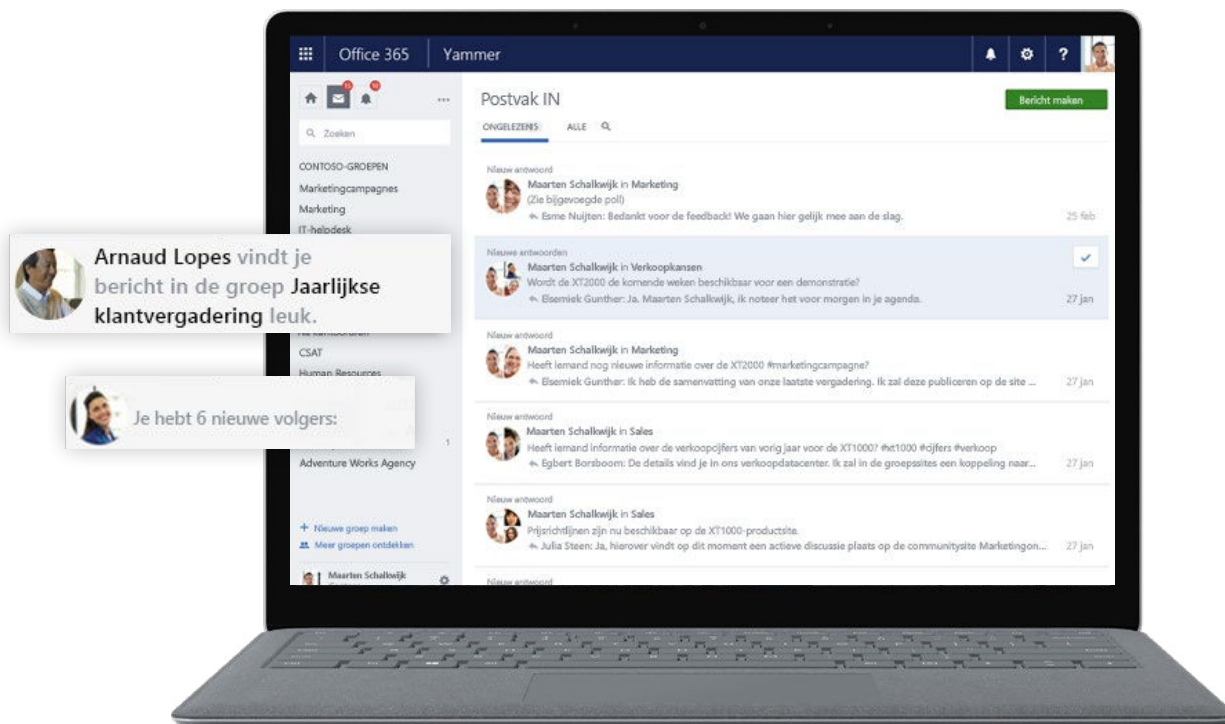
Office 365 Yammer

Zoeken

CONTOSO-GROEPEN
Marketingcampagnes
Marketing
IT-helpdesk

Arnaud Lopes vindt je bericht in de groep Jaarlijkse klantvergadering leuk.

CSAT
Human Resources

Je hebt 6 nieuwe volgers:

Adventure Works Agency

+ Nieuwe groep maken
Meer groepen ontdekken

Maarten Schalkwijk

Postvak IN
Bericht maken
ONGELEZEN(5) ALLE

Nieuw antwoord
Maarten Schalkwijk in Marketing
(Zie bijgevoegde poll)
Esme Nuijten: Bedankt voor de feedback! We gaan hier gelijk mee aan de slag. 25 feb

Nieuwe antwoorden
Maarten Schalkwijk in Verkoopkansen
Wordt de XT2000 de komende weken beschikbaar voor een demonstratie?
Elsemiek Gunther: Ja, Maarten Schalkwijk, ik noteer het voor morgen in je agenda. 27 jan

Nieuw antwoord
Maarten Schalkwijk in Marketing
Heeft iemand nog nieuwe informatie over de XT2000 #marketingcampagne?
Elsemiek Gunther: Ik heb de samenvatting van onze laatste vergadering. Ik zal deze publiceren op de site ... 27 jan

Nieuw antwoord
Maarten Schalkwijk in Sales
Heeft iemand informatie over de verkoopcijfers van vorig jaar voor de XT1000? #xt1000 #cijfers #verkoop
Egbert Borsboom: De details vind je in ons verkoopdatacenter. Ik zal in de groepssites een koppeling naar... 27 jan

Nieuw antwoord
Maarten Schalkwijk in Sales
Prijsrichtlijnen zijn nu beschikbaar op de XT1000-productsite.
Julia Steen: Ja, hierover vindt op dit moment een actieve discussie plaats op de communitysite Marketingon... 27 jan

Nieuw antwoord